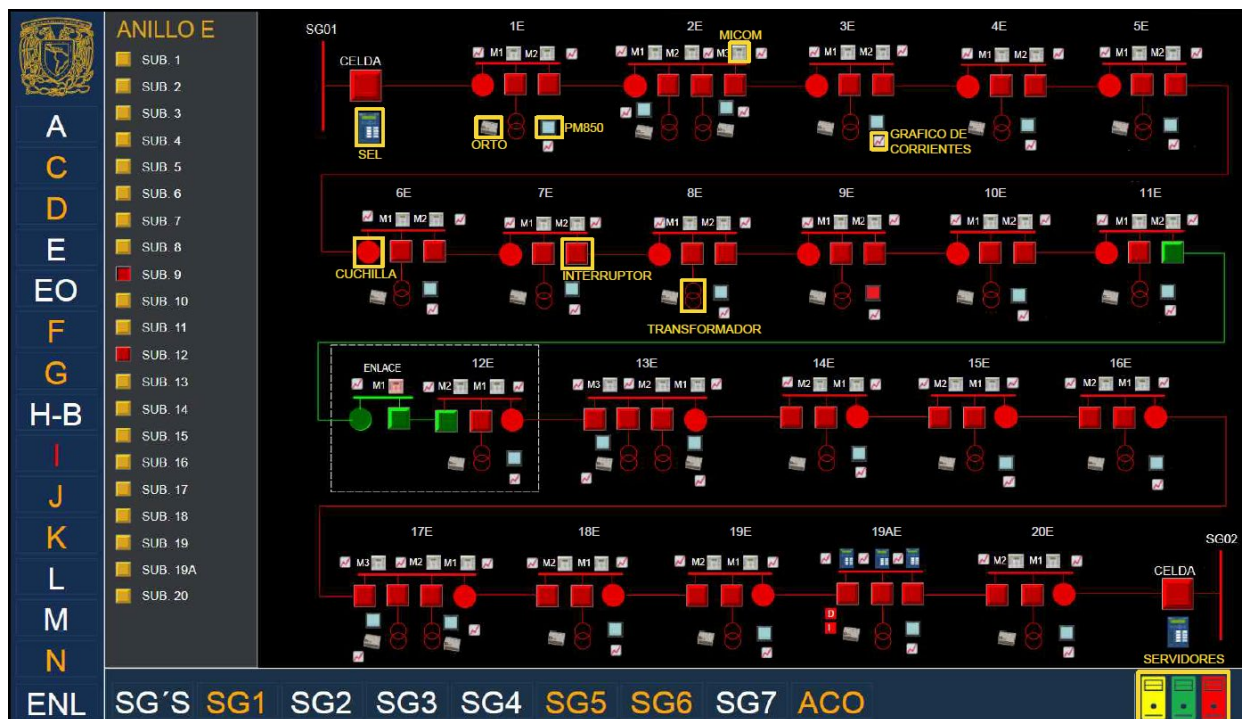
A
C
D
E
EO
F
G
H-B
I
J
K
L
M
N
ENL

ANILLO E
SUB. 1
SUB. 2
SUB. 3
SUB. 4
SUB. 5
SUB. 6
SUB. 7
SUB. 8
SUB. 9
SUB. 10
SUB. 11
SUB. 12
SUB. 13
SUB. 14
SUB. 15
SUB. 16
SUB. 17
SUB. 18
SUB. 19
SUB. 19A
SUB. 20

SG01
CELDA
SEL
1E
M1 M2
ORTO
PM850
2E
M1 M2 M3
MICOM
3E
M1 M2
GRAFICO DE CORRIENTES
4E
M1 M2
5E
M1 M2

6E
M1 M2
CUCHILLA
7E
M1 M2
INTERRUPTOR
8E
M1 M2
TRANSFORMADOR
9E
M1 M2
10E
M1 M2
11E
M1 M2

ENLACE
M1
12E
M2 M1
13E
M3 M2 M1
14E
M2 M1
15E
M2 M1
16E
M2 M1

17E
M3 M2 M1
18E
M2 M1
19E
M2 M1
19AE
D
I
20E
M2 M1
SG02
CELDA
SERVIDORES

SG´S SG1 SG2 SG3 SG4 SG5 SG6 SG7 ACO